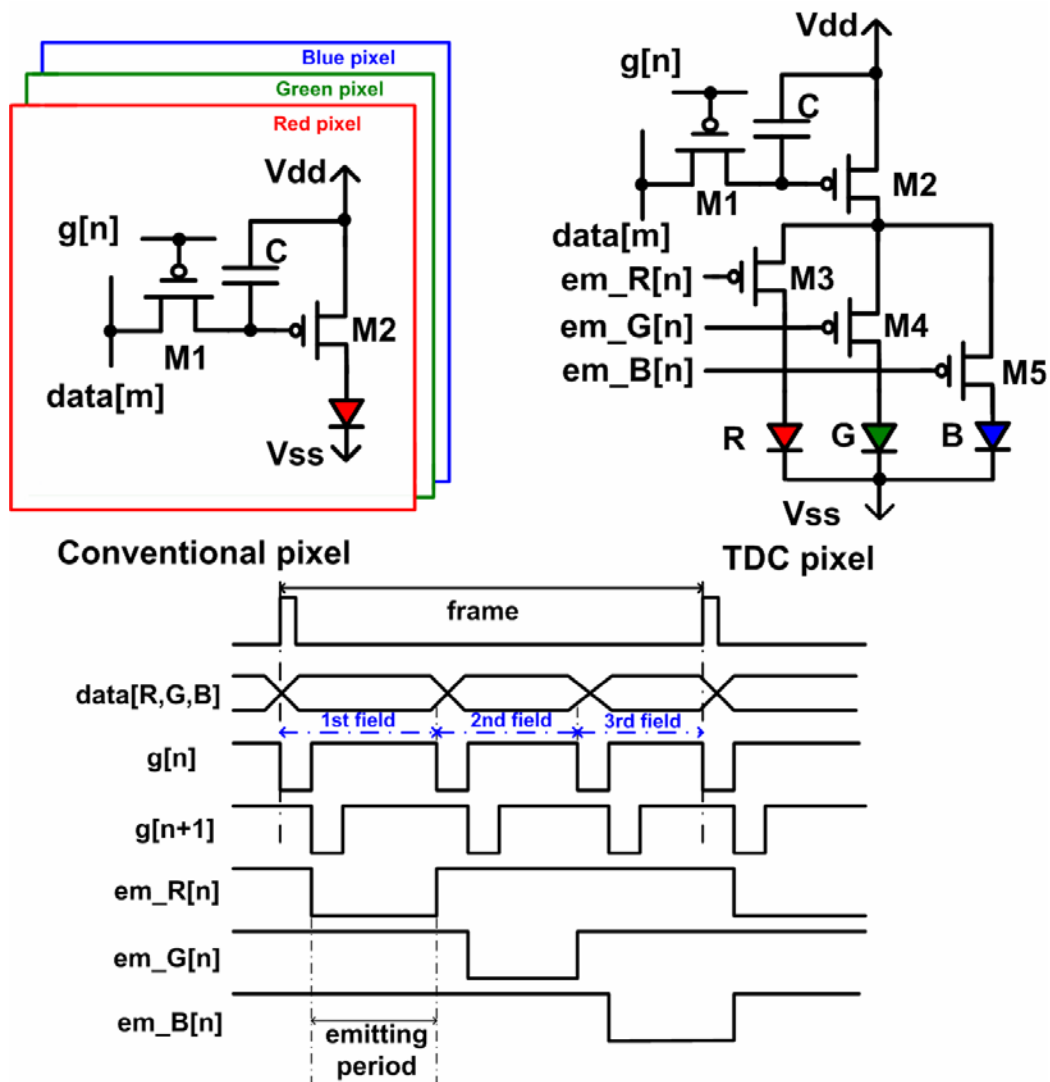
Blue pixel
Green pixel
Red pixel
Vdd
g[n]
C
M1
M2
data[m]
Vss
Conventional pixel

Vdd
g[n]
C
M1
M2
data[m]
em_R[n]
M3
em_G[n]
M4
em_B[n]
M5
R
G
B
Vss
TDC pixel

frame
data[R,G,B]
1st field
2nd field
3rd field
g[n]
g[n+1]
em_R[n]
em_G[n]
em_B[n]
emitting period